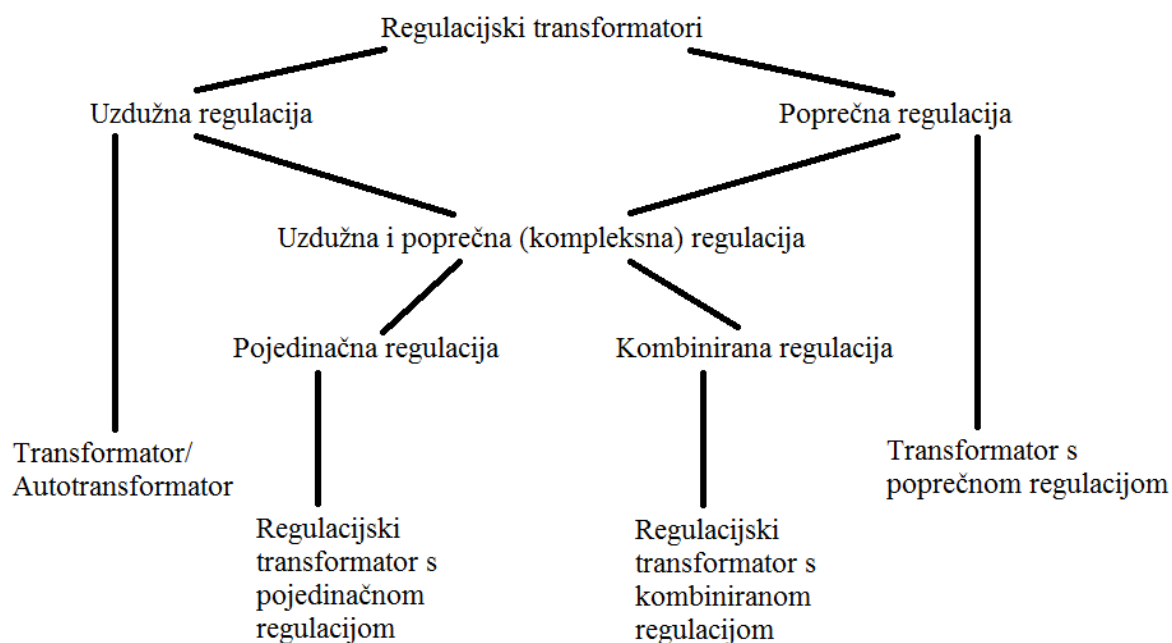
Regulacijski transformatori

Uzdužna regulacija

Poprečna regulacija

Uzdužna i poprečna (kompleksna) regulacija

Pojedinačna regulacija

Kombinirana regulacija

Transformator/ Autotransformator

Regulacijski transformator s pojedinačnom regulacijom

Regulacijski transformator s kombiniranom regulacijom

Transformator s poprečnom regulacijom